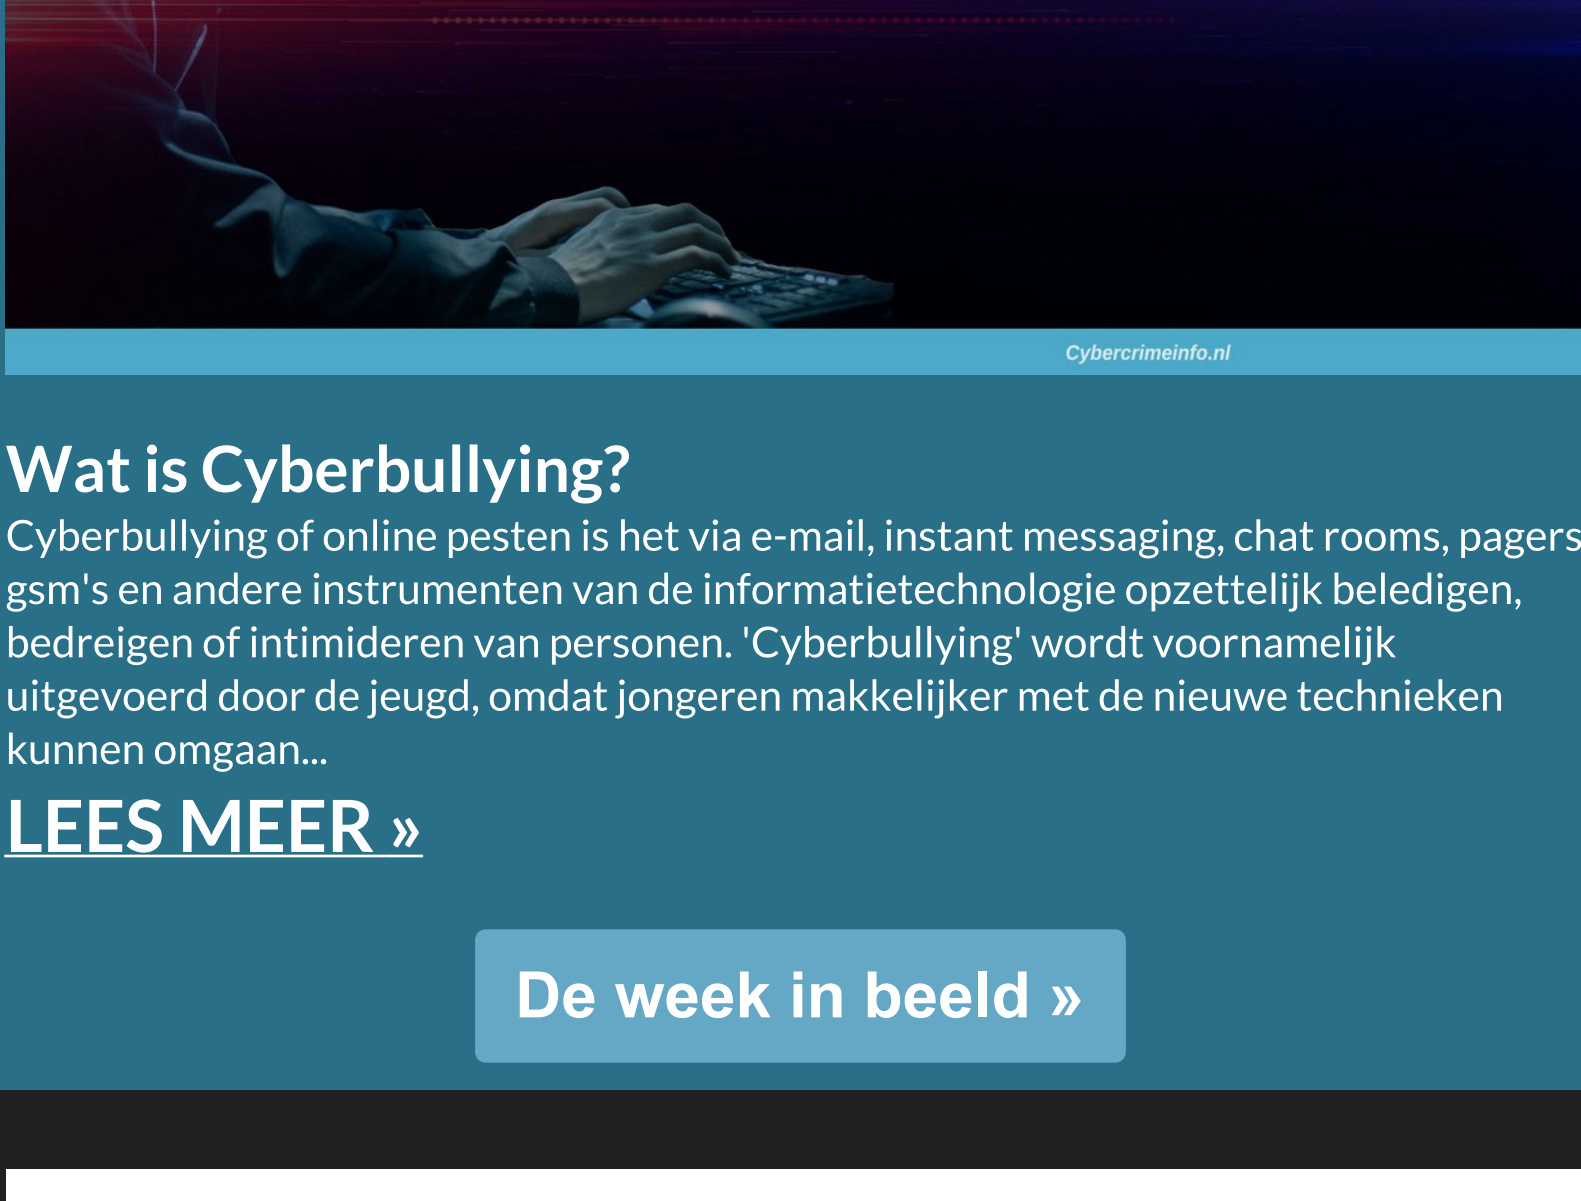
Cybercrimeinfo.nl

Wat is Cyberbullying?

Cyberbullying of online pesten is het via e-mail, instant messaging, chat rooms, pagers gsm's en andere instrumenten van de informatietechnologie opzettelijk beledigen, bedreigen of intimideren van personen. 'Cyberbullying' wordt voornamelijk uitgevoerd door de jeugd, omdat jongeren makkelijker met de nieuwe technieken kunnen omgaan...

LEES MEER »

De week in beeld »